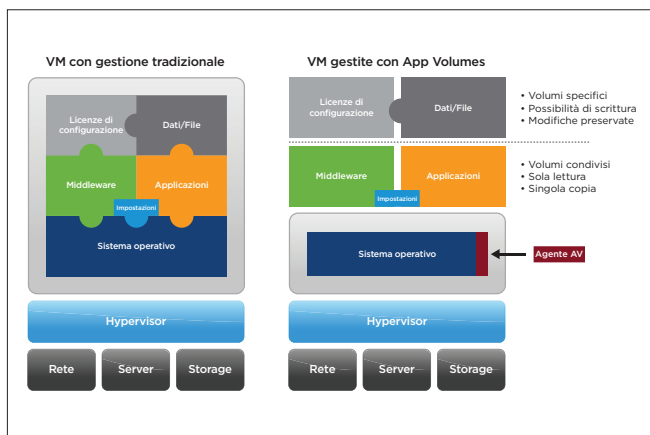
VM con gestione tradizionale

Licenze di configurazione

Dati/File

Middleware

Applicazioni

Impostazioni

Sistema operativo

Hypervisor

Rete

Server

Storage

VM gestite con App Volumes

Licenze di configurazione

Dati/File

• Volumi specifici
• Possibilità di scrittura
• Modifiche preservate

Middleware

Applicazioni

Impostazioni

• Volumi condivisi
• Sola lettura
• Singola copia

Sistema operativo

Agente AV

Hypervisor

Rete

Server

Storage